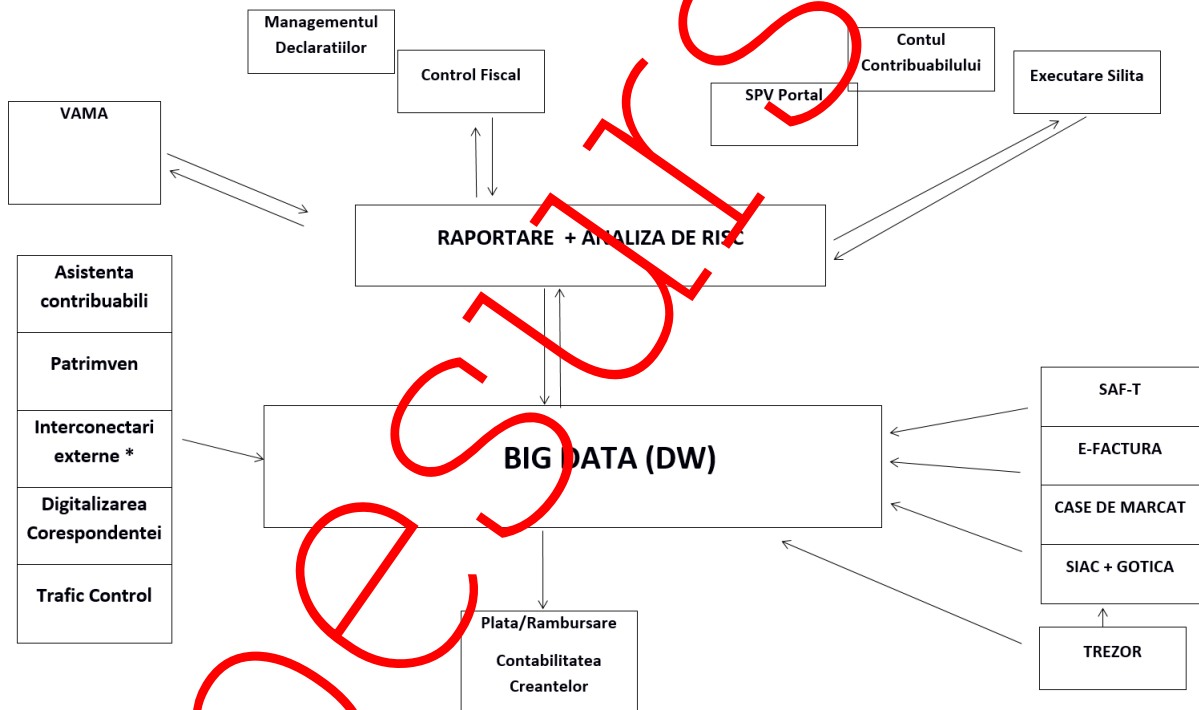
Managementul Declaratiilor

Control Fiscal

Contul Contribuabilului

SPV Portal

Executare Silita

VAMA

RAPORTARE + ANALIZA DE RISC

Asistenta contribuabili

Patrimven

Interconectari externe *

Digitalizarea Corespondentei

Trafic Control

BIG DATA (DW)

SAF-T

E-FACTURA

CASE DE MARCAT

SIAC + GOTICA

TREZOR

Plata/Rambursare

Contabilitatea Creantelor

esults